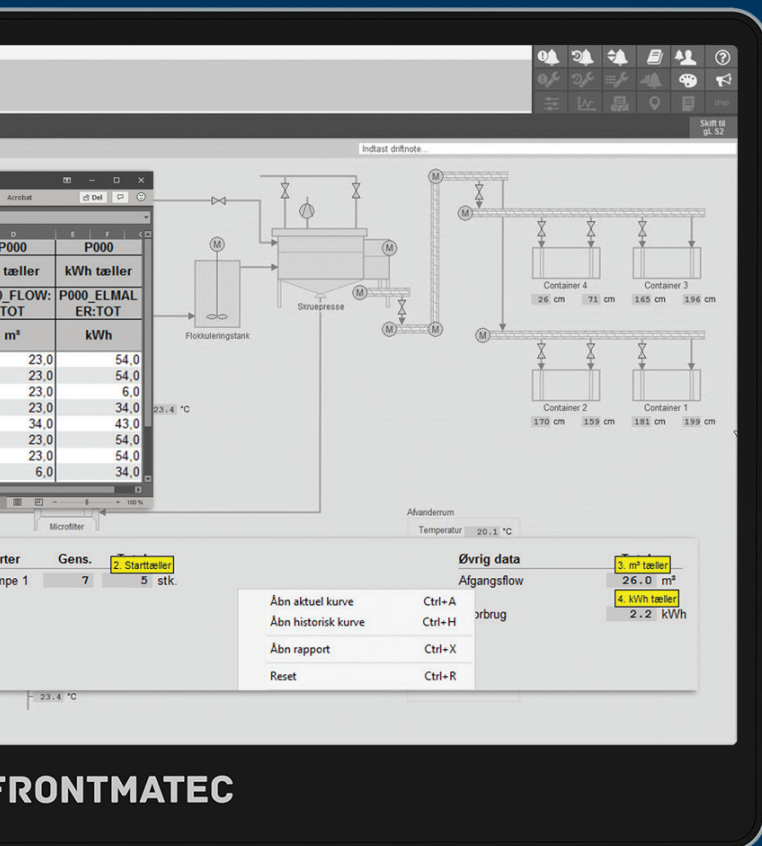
Skift til gl. S2

Indtast driftnote...

Acrobat

Del

| D | E |
|---|---|
| P000 | P000 |
| tæller | kWh tæller |
| _FLOW: TOT | P000_ELMAL ER:TOT |
| m³ | kWh |
| 23,0 | 54,0 |
| 23,0 | 54,0 |
| 23,0 | 6,0 |
| 23,0 | 34,0 |
| 34,0 | 43,0 |
| 23,0 | 54,0 |
| 23,0 | 54,0 |
| 6,0 | 34,0 |

100 %

M

Skruepresse

Flokkuleringstank

Microfilter

23.4 °C

Container 4
26 cm 71 cm

Container 3
165 cm 196 cm

Container 2
170 cm 159 cm

Container 1
181 cm 199 cm

Afvanderrum
Temperatur 20.1 °C

rter Gens.
mpe 1 7 5 stk.

2. Starttæller

Øvrig data
Afgangsflow 26.0 m³
rbrug 2.2 kWh

3. m³ tæller
4. kWh tæller

Åbn aktuel kurve Ctrl+A
Åbn historisk kurve Ctrl+H
Åbn rapport Ctrl+X
Reset Ctrl+R

23.4 °C

FRONTMATEC